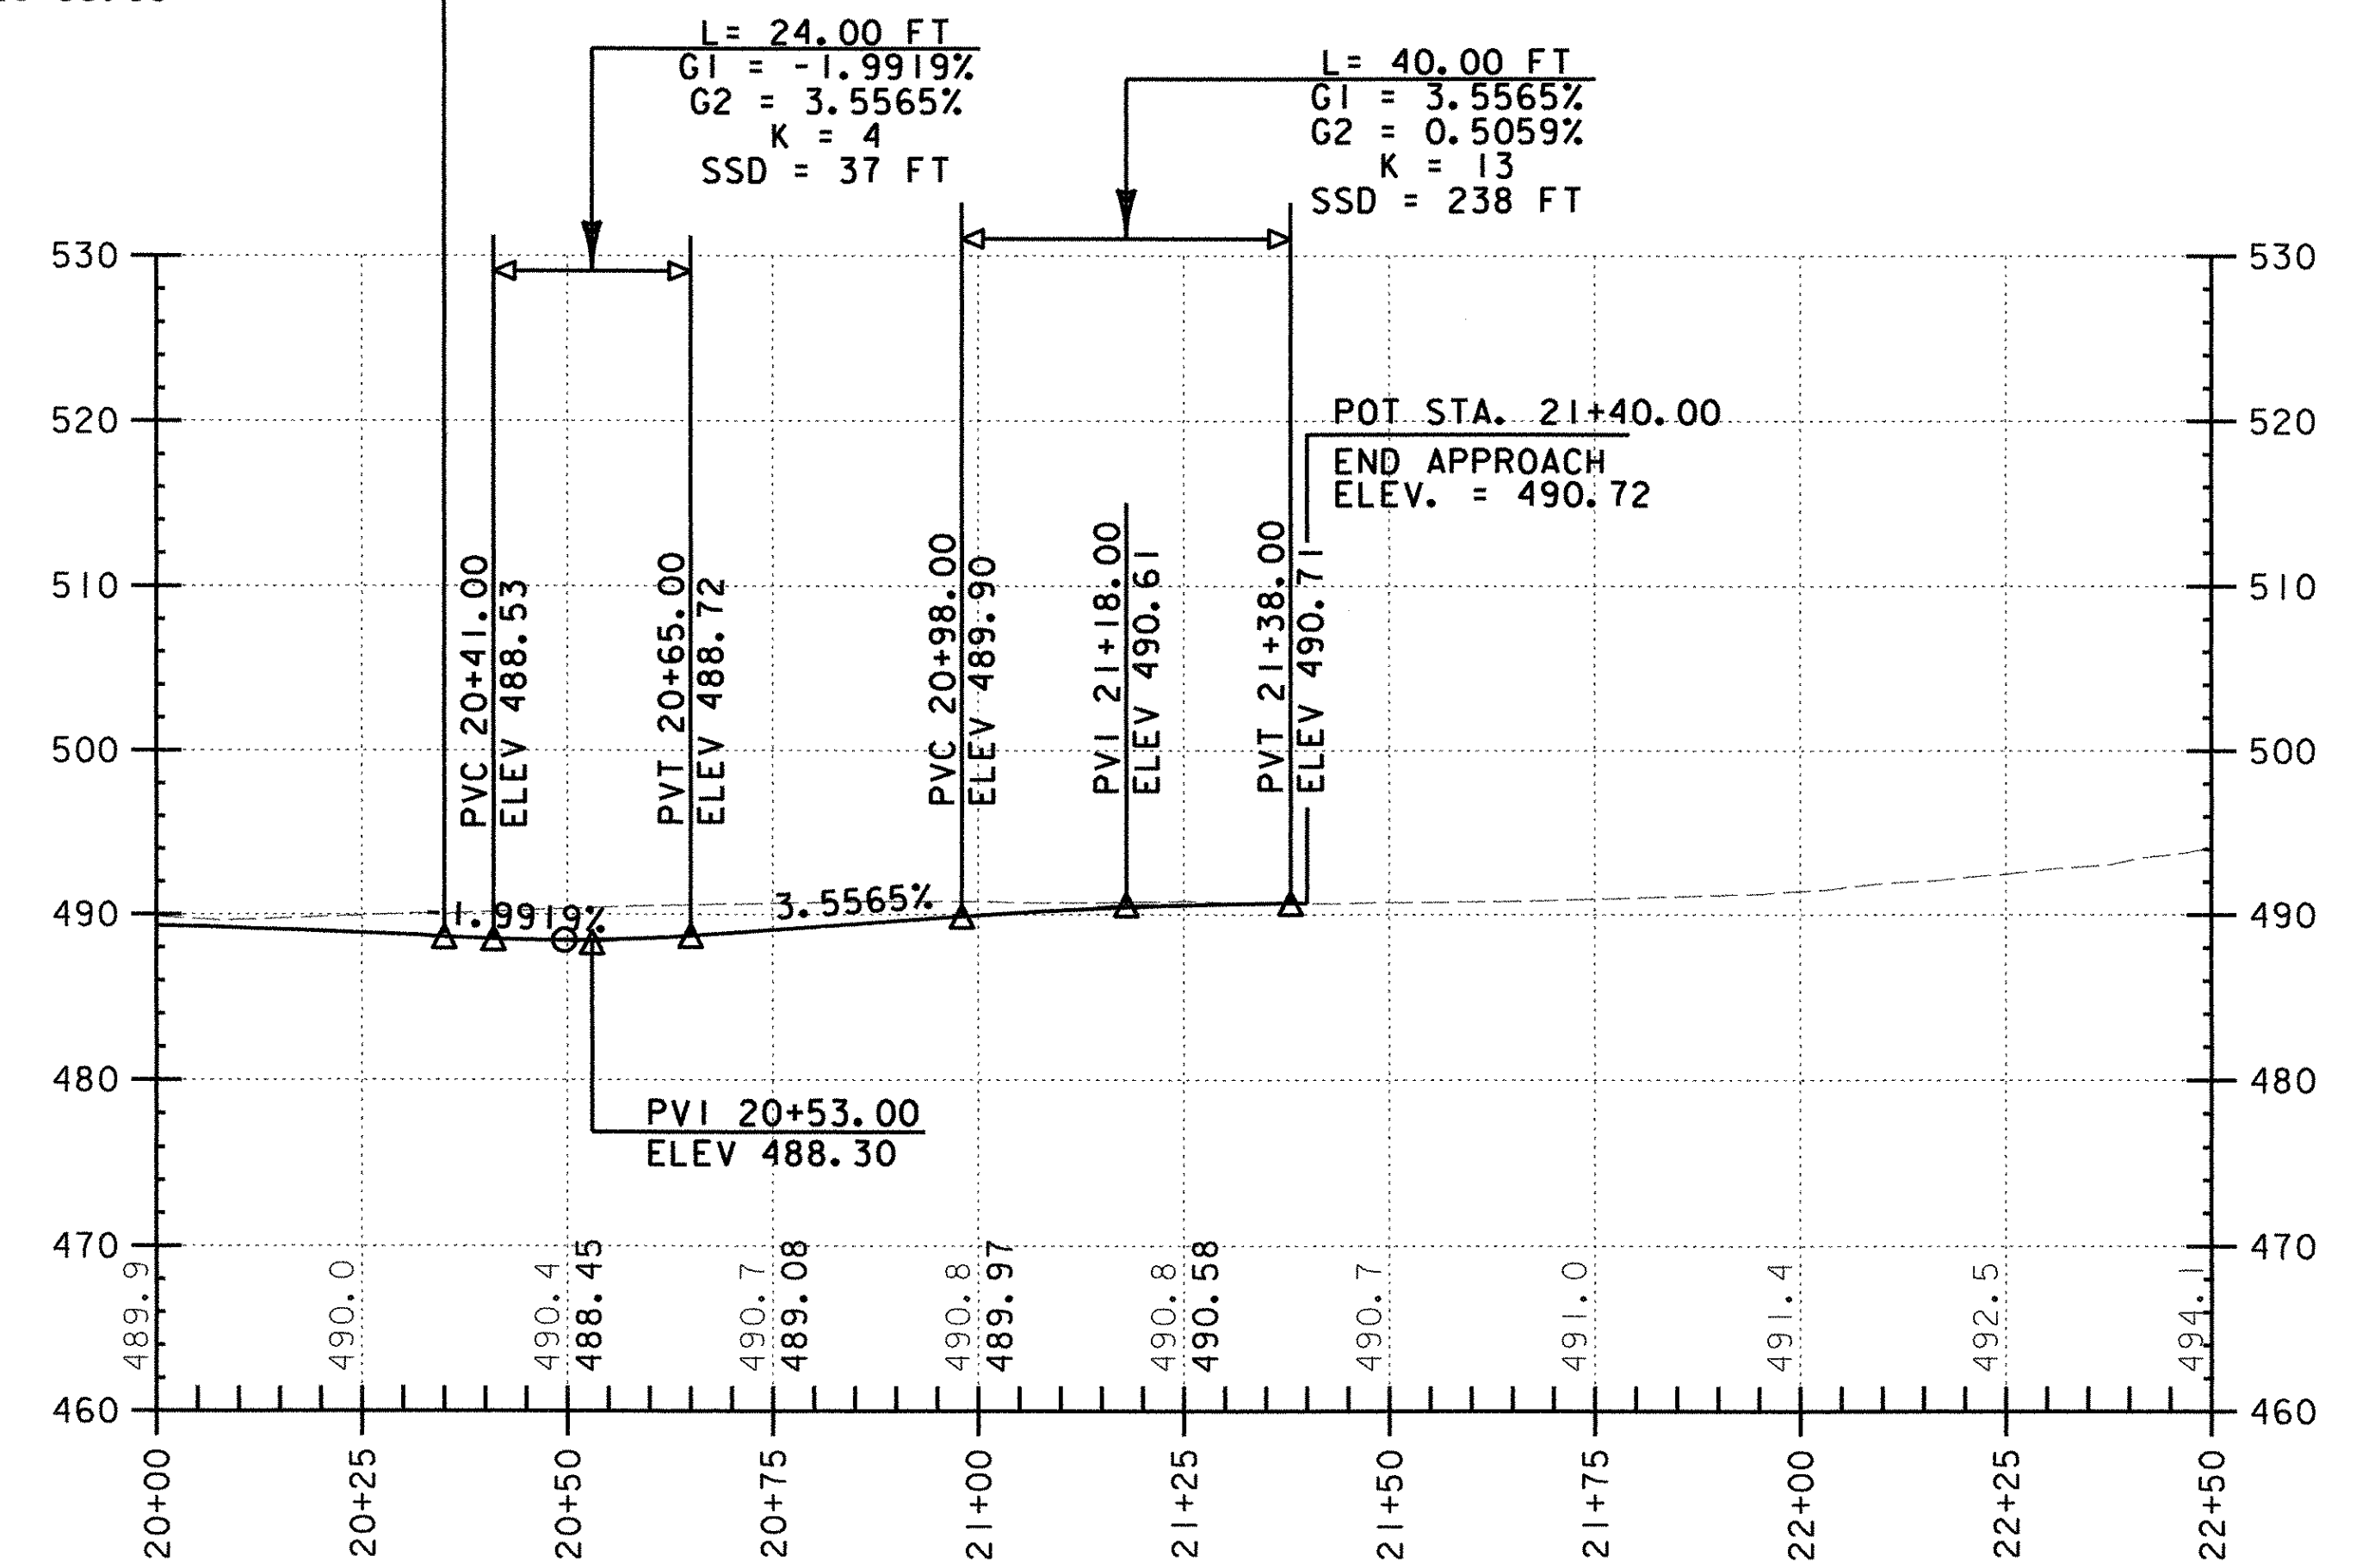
L= 24.00 FT
G1 = -1.9919%
G2 = 3.5565%
K = 4
SSD = 37 FT

L= 40.00 FT
G1 = 3.5565%
G2 = 0.5059%
K = 13
SSD = 238 FT

530
520
510
500
490
480
470
460

POT STA. 21+40.00
END APPROACH
ELEV. = 490.72

PVC 20+41.00
ELEV 488.53

PVT 20+65.00
ELEV 488.72

PVC 20+98.00
ELEV 489.90

PVI 21+18.00
ELEV 490.61

PVT 21+38.00
ELEV 490.71

-1.9919%
3.5565%

PVI 20+53.00
ELEV 488.30

489.9
490.0
490.4
488.45
490.7
489.08
490.8
489.97
490.8
490.58
490.7
491.0
491.4
492.5
494.1

530
520
510
500
490
480
470
460

20+00
20+25
20+50
20+75
21+00
21+25
21+50
21+75
22+00
22+25
22+50